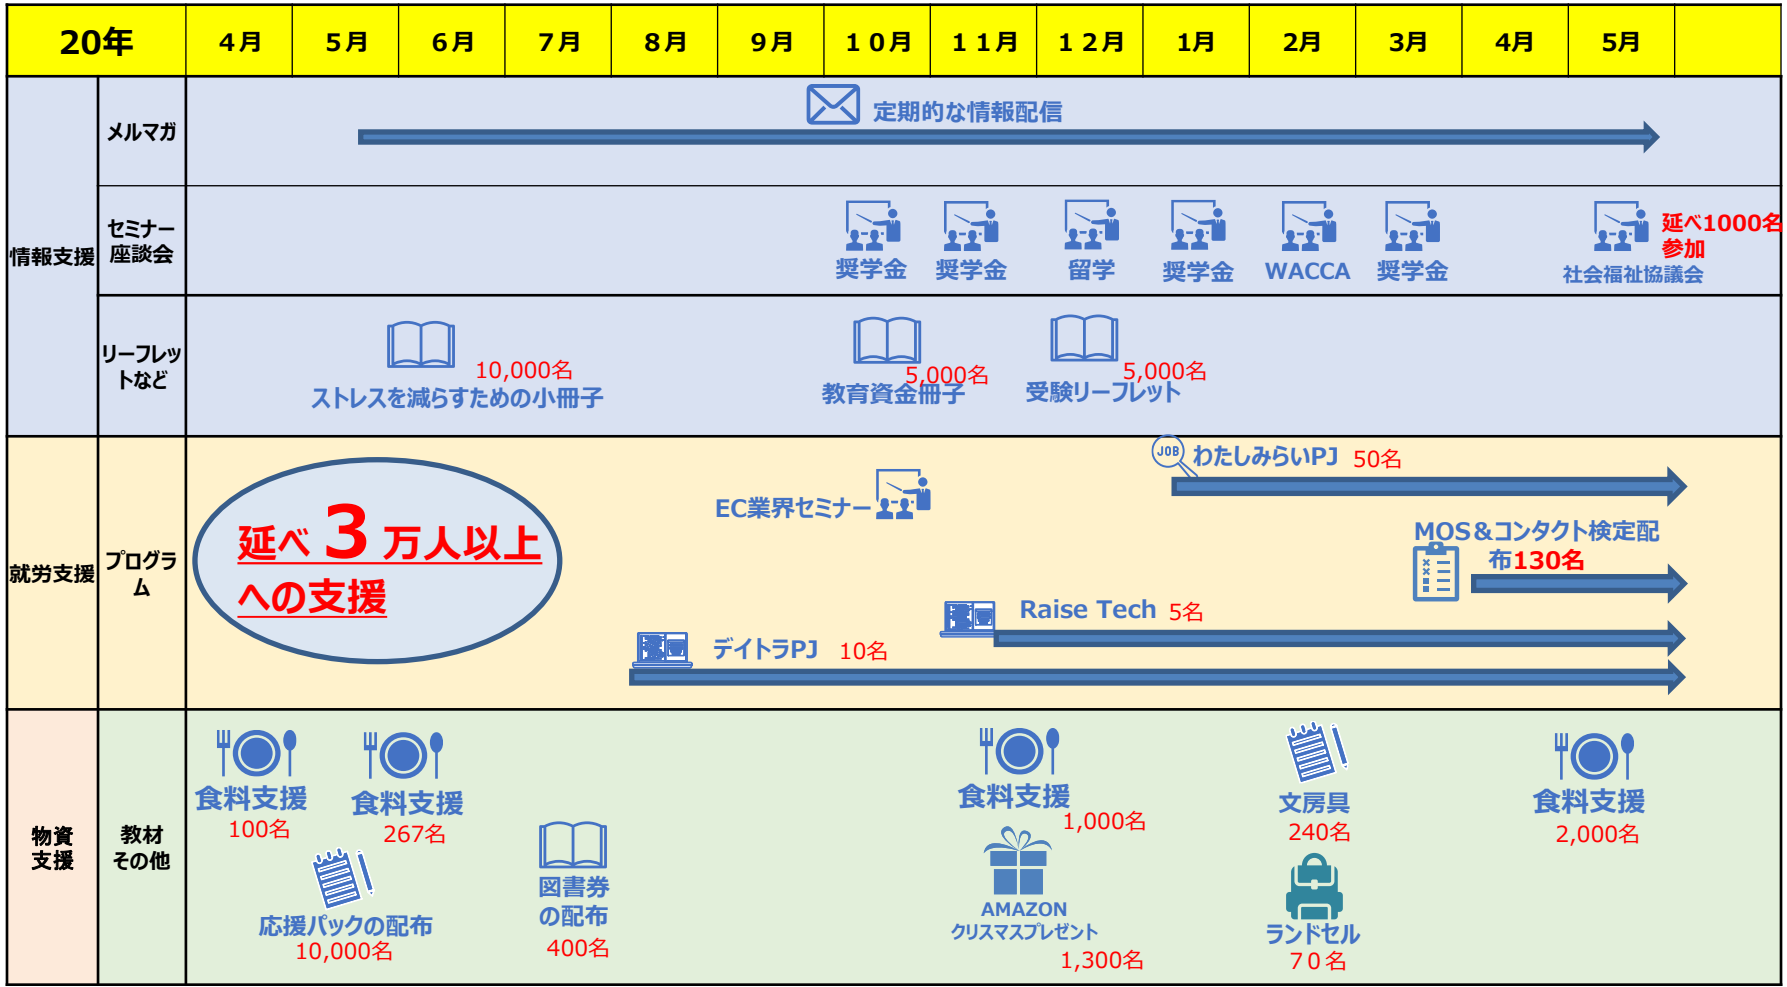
| 20年 | | 4月 | 5月 | 6月 | 7月 | 8月 | 9月 | １０月 | １１月 | １２月 | 1月 | 2月 | 3月 | 4月 | 5月 | |
|---|---|---|---|---|---|---|---|---|---|---|---|---|---|---|---|---|

情報支援

メルマガ

定期的な情報配信

セミナー 座談会

奨学金 奨学金 留学 奨学金 WACCA 奨学金

延べ1000名参加

社会福祉協議会

リーフレットなど

10,000名

ストレスを減らすための小冊子

5,000名

教育資金冊子

5,000名

受験リーフレット

就労支援

プログラム

延べ 3 万人以上への支援

EC業界セミナー

JOB わたしみらいPJ 50名

MOS＆コンタクト検定配布130名

Raise Tech 5名

デイトラPJ 10名

物資支援

教材その他

食料支援 100名

食料支援 267名

応援パックの配布 10,000名

図書券の配布 400名

食料支援 1,000名

AMAZON クリスマスプレゼント 1,300名

文房具 240名

ランドセル 70名

食料支援 2,000名